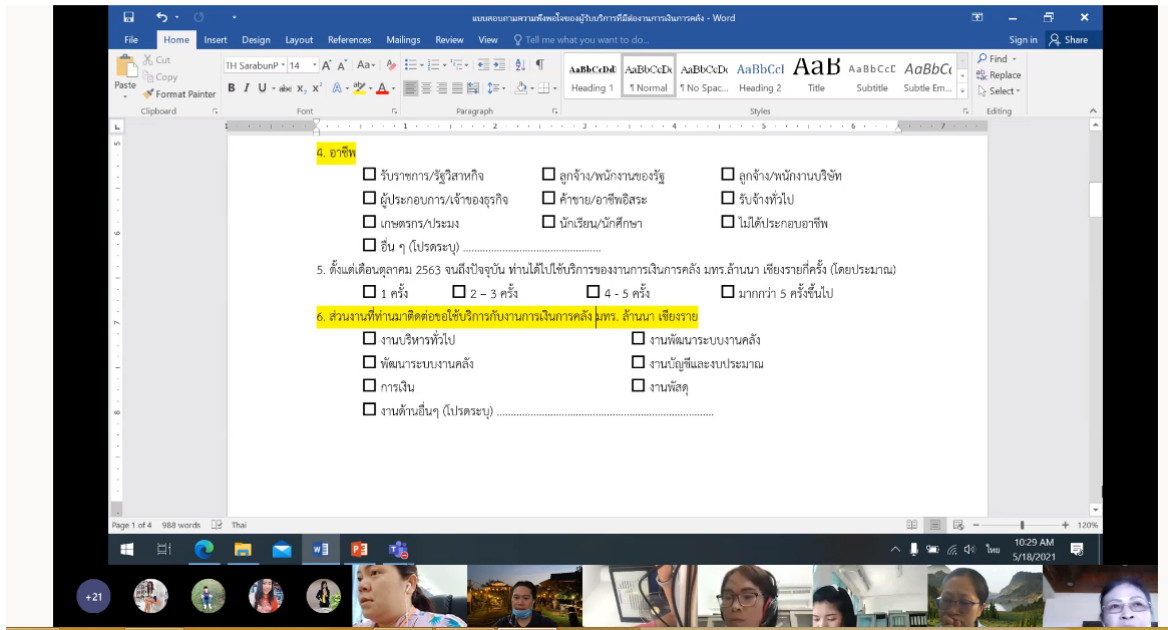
แบบสอบถามความพึงพอใจของผู้รับบริการที่มีต่องานการเงินการคลัง - Word

Sign in Share

File Home Insert Design Layout References Mailings Review View Tell me what you want to do...

Cut Copy Format Painter Paste Clipboard

TH SarabunP 14 Font

Paragraph

AaBbCcDd Heading 1 AaBbCcDd ¶ Normal AaBbCcDd ¶ No Spac... AaBbCcI Heading 2 AaB Title AaBbCcC Subtitle AaBbCc Subtle Em... Styles

Find Replace Select Editing

4. อาชีพ

☐ รับราชการ/รัฐวิสาหกิจ ☐ ลูกจ้าง/พนักงานของรัฐ ☐ ลูกจ้าง/พนักงานบริษัท

☐ ผู้ประกอบการ/เจ้าของธุรกิจ ☐ ค้าขาย/อาชีพอิสระ ☐ รับจ้างทั่วไป

☐ เกษตรกร/ประมง ☐ นักเรียน/นักศึกษา ☐ ไม่ได้ประกอบอาชีพ

☐ อื่น ๆ (โปรดระบุ) ..........................................................

5. ตั้งแต่เดือนตุลาคม 2563 จนถึงปัจจุบัน ท่านได้ไปใช้บริการของงานการเงินการคลัง มทร.ล้านนา เชียงรายกี่ครั้ง (โดยประมาณ)

☐ 1 ครั้ง ☐ 2 – 3 ครั้ง ☐ 4 - 5 ครั้ง ☐ มากกว่า 5 ครั้งขึ้นไป

6. ส่วนงานที่ท่านมาติดต่อขอใช้บริการกับงานการเงินการคลัง มทร. ล้านนา เชียงราย

☐ งานบริหารทั่วไป ☐ งานพัฒนาระบบงานคลัง

☐ พัฒนาระบบงานคลัง ☐ งานบัญชีและงบประมาณ

☐ การเงิน ☐ งานพัสดุ

☐ งานด้านอื่นๆ (โปรดระบุ) ..........................................................................

Page 1 of 4 988 words Thai 120%

10:29 AM 5/18/2021 ไทย

+21